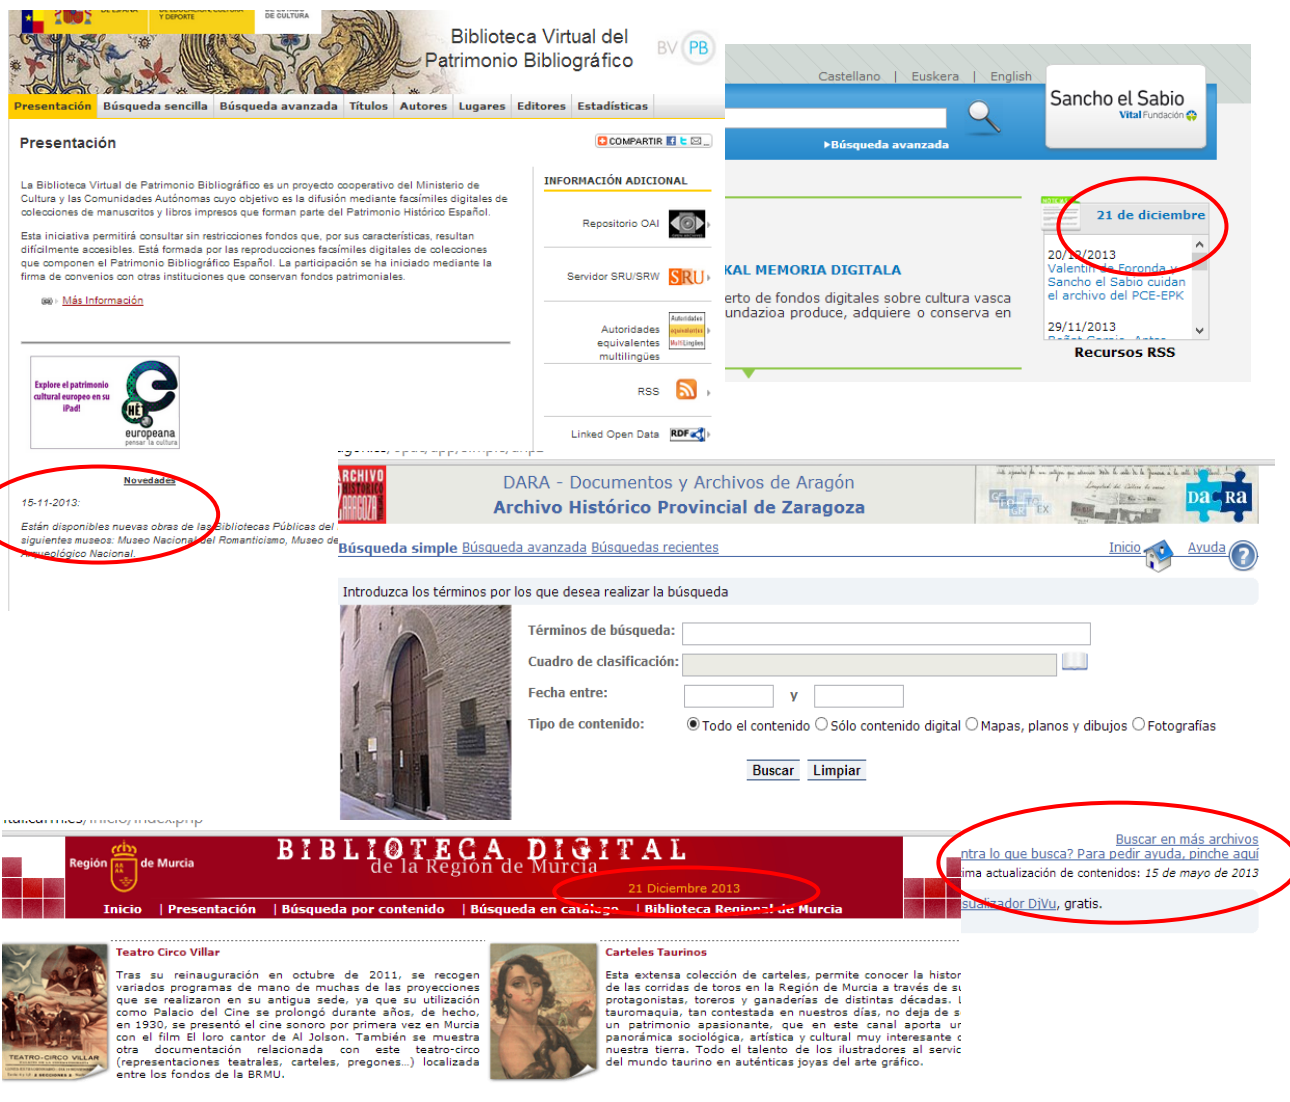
DE ESPAÑA | DE EDUCACIÓN, CULTURA Y DEPORTE | DE CULTURA

Biblioteca Virtual del Patrimonio Bibliográfico

BV PB

Presentación | Búsqueda sencilla | Búsqueda avanzada | Títulos | Autores | Lugares | Editores | Estadísticas

Presentación

COMPARTIR

La Biblioteca Virtual de Patrimonio Bibliográfico es un proyecto cooperativo del Ministerio de Cultura y las Comunidades Autónomas cuyo objetivo es la difusión mediante facsímiles digitales de colecciones de manuscritos y libros impresos que forman parte del Patrimonio Histórico Español.

Esta iniciativa permitirá consultar sin restricciones fondos que, por sus características, resultan difícilmente accesibles. Está formada por las reproducciones facsímiles digitales de colecciones que componen el Patrimonio Bibliográfico Español. La participación se ha iniciado mediante la firma de convenios con otras instituciones que conservan fondos patrimoniales.

Más Información

INFORMACIÓN ADICIONAL

Repositorio OAI

Servidor SRU/SRW SRU

Autoridades equivalentes multilingües

RSS

Linked Open Data RDF

Explore el patrimonio cultural europeo en su iPad!

europeana pensar la cultura

Novedades

15-11-2013:

Están disponibles nuevas obras de las Bibliotecas Públicas del siguientes museos: Museo Nacional del Romanticismo, Museo de Arqueológico Nacional.

Castellano | Euskera | English

Sancho el Sabio
Vital Fundación

▸Búsqueda avanzada

21 de diciembre

20/12/2013
Valentín de Foronda y Sancho el Sabio cuidan el archivo del PCE-EPK

29/11/2013

Recursos RSS

KAL MEMORIA DIGITALA

erto de fondos digitales sobre cultura vasca
undazioa produce, adquiere o conserva en

ARCHIVO HISTÓRICO ZARAGOZA

DARA - Documentos y Archivos de Aragón
Archivo Histórico Provincial de Zaragoza

DA RA

Búsqueda simple Búsqueda avanzada Búsquedas recientes

Inicio Ayuda

Introduzca los términos por los que desea realizar la búsqueda

Términos de búsqueda:

Cuadro de clasificación:

Fecha entre: y

Tipo de contenido: Todo el contenido Sólo contenido digital Mapas, planos y dibujos Fotografías

Buscar Limpiar

Buscar en más archivos
ntra lo que busca? Para pedir ayuda, pinche aquí
ima actualización de contenidos: 15 de mayo de 2013

sualizador DjVu, gratis.

Región de Murcia

BIBLIOTECA DIGITAL
de la Región de Murcia

21 Diciembre 2013

Inicio | Presentación | Búsqueda por contenido | Búsqueda en catálogo | Biblioteca Regional de Murcia

Teatro Circo Villar

Tras su reinauguración en octubre de 2011, se recogen variados programas de mano de muchas de las proyecciones que se realizaron en su antigua sede, ya que su utilización como Palacio del Cine se prolongó durante años, de hecho, en 1930, se presentó el cine sonoro por primera vez en Murcia con el film El loro cantor de Al Jolson. También se muestra otra documentación relacionada con este teatro-circo (representaciones teatrales, carteles, pregones...) localizada entre los fondos de la BRMU.

TEATRO-CIRCO VILLAR

Carteles Taurinos

Esta extensa colección de carteles, permite conocer la histor de las corridas de toros en la Región de Murcia a través de su protagonistas, toreros y ganaderías de distintas décadas. l tauromaquia, tan contestada en nuestros días, no deja de s un patrimonio apasionante, que en este canal aporta ur panorámica sociológica, artística y cultural muy interesante c nuestra tierra. Todo el talento de los ilustradores al servic del mundo taurino en auténticas joyas del arte gráfico.